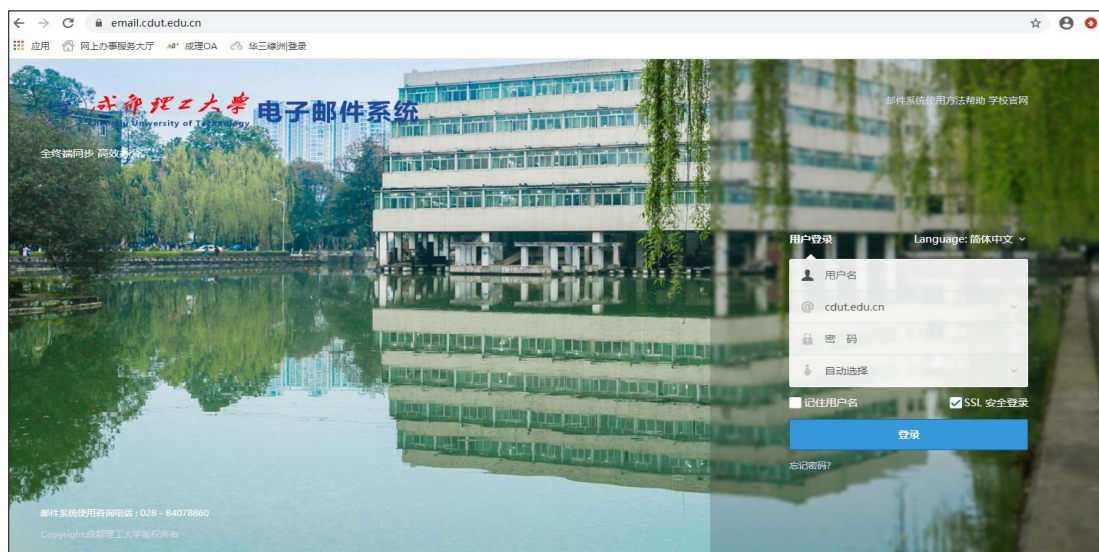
email.cdut.edu.cn

应用 网上办事服务大厅 成理OA 华三绿洲登录

成都理工大学 University of Technology 电子邮件系统

全终端同步 高效办公

邮件系统使用方法帮助 学校官网

用户登录 Language: 简体中文

用户名

cdut.edu.cn

密 码

自动选择

记住用户名 SSL 安全登录

登录

忘记密码?

邮件系统使用咨询电话：028 - 84078860

Copyright成都理工大学版权所有